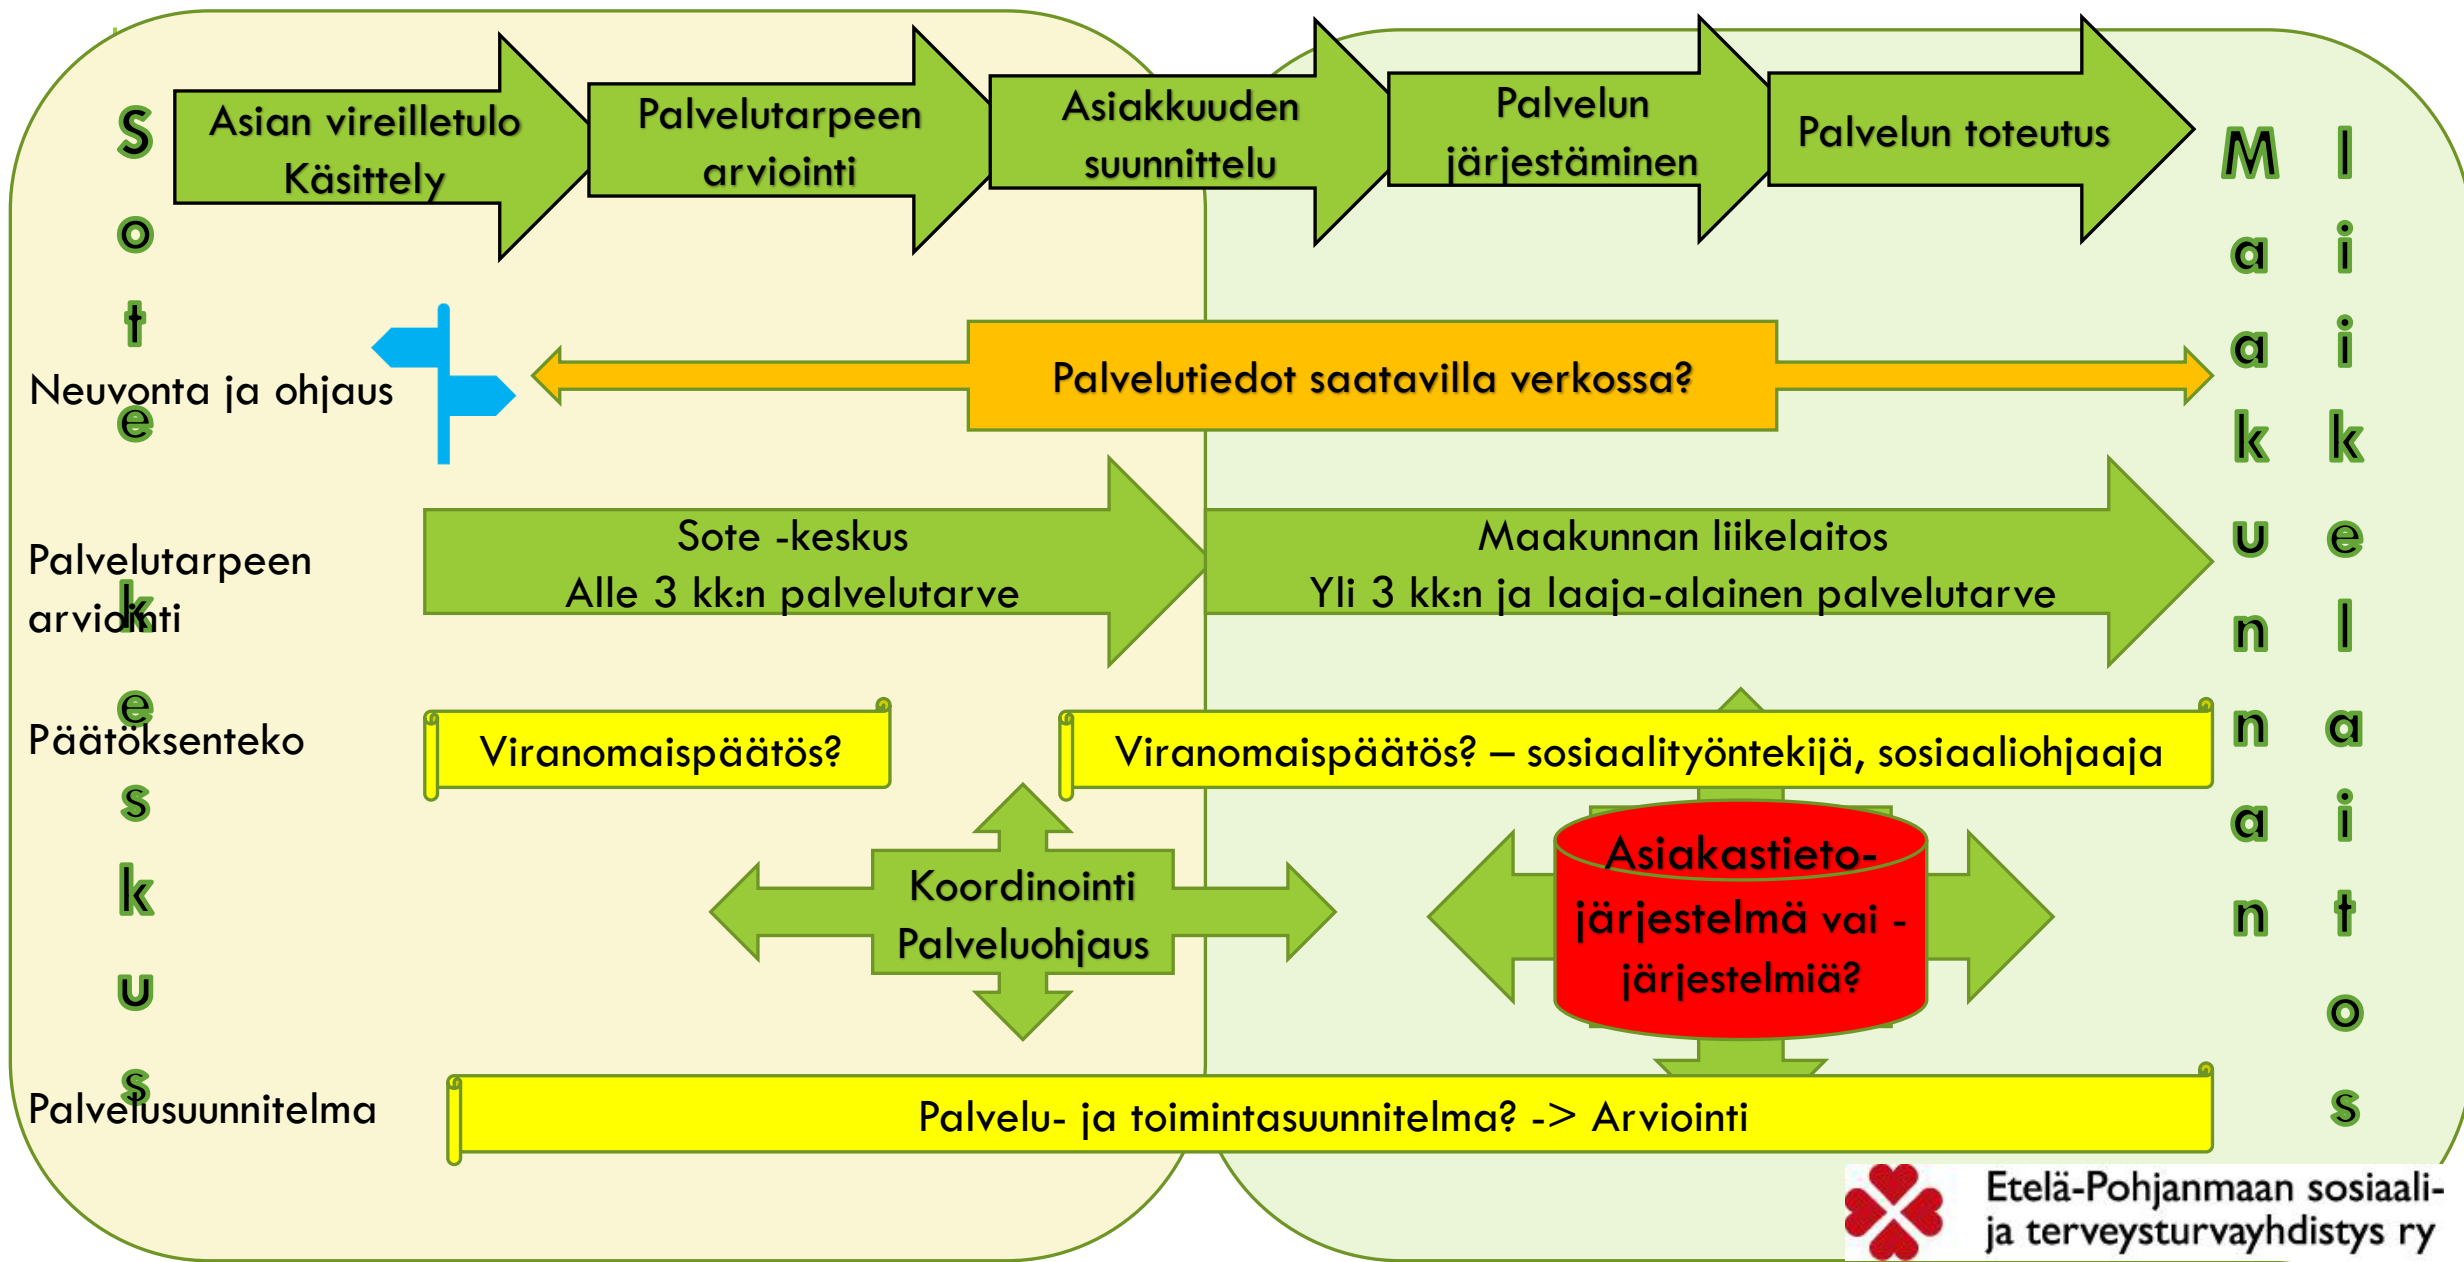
Sotekeskus

Asian vireilletulo Käsittely

Palvelutarpeen arviointi

Asiakkuuden suunnittelu

Palvelun järjestäminen

Palvelun toteutus

Maakunnan liikelaitos

Neuvonta ja ohjaus

Palvelutiedot saatavilla verkossa?

Palvelutarpeen arviointi

Sote -keskus
Alle 3 kk:n palvelutarve

Maakunnan liikelaitos
Yli 3 kk:n ja laaja-alainen palvelutarve

Päätöksenteko

Viranomaispäätös?

Viranomaispäätös? – sosiaalityöntekijä, sosiaaliohjaaja

Koordinointi
Palveluohjaus

Asiakastieto-järjestelmä vai -järjestelmiä?

Palvelusuunnitelma

Palvelu- ja toimintasuunnitelma? -> Arviointi

Etelä-Pohjanmaan sosiaali- ja terveysturvayhdistys ry